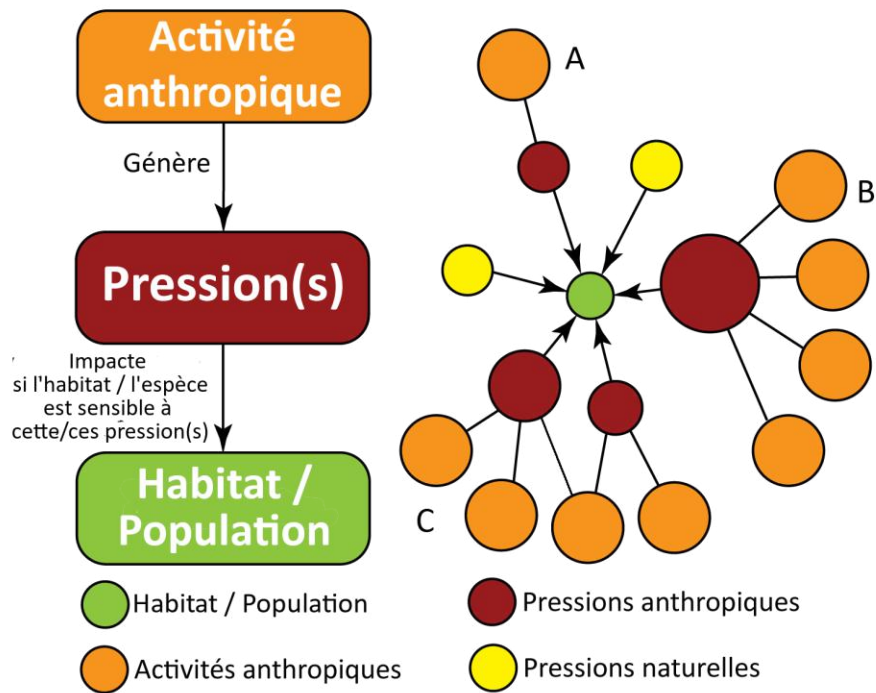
Activité anthropique

Génère

Pression(s)

Impacte si l'habitat / l'espèce est sensible à cette/ces pression(s)

Habitat / Population

A

B

C

Habitat / Population

Pressions anthropiques

Activités anthropiques

Pressions naturelles